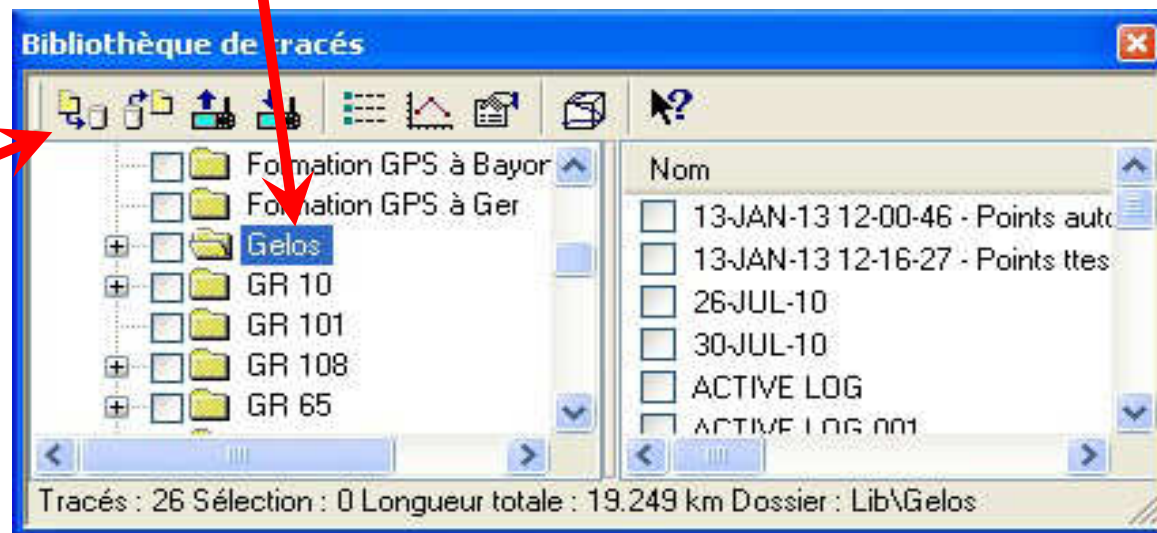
Bibliothèque de tracés

Formation GPS à Bayor
Formation GPS à Ger
Gelos
GR 10
GR 101
GR 108
GR 65

Nom
13-JAN-13 12-00-46 - Points auto
13-JAN-13 12-16-27 - Points ttes
26-JUL-10
30-JUL-10
ACTIVE LOG
ACTIVE LOG 001

Tracés : 26 Sélection : 0 Longueur totale : 19.249 km Dossier : Lib\Gelos